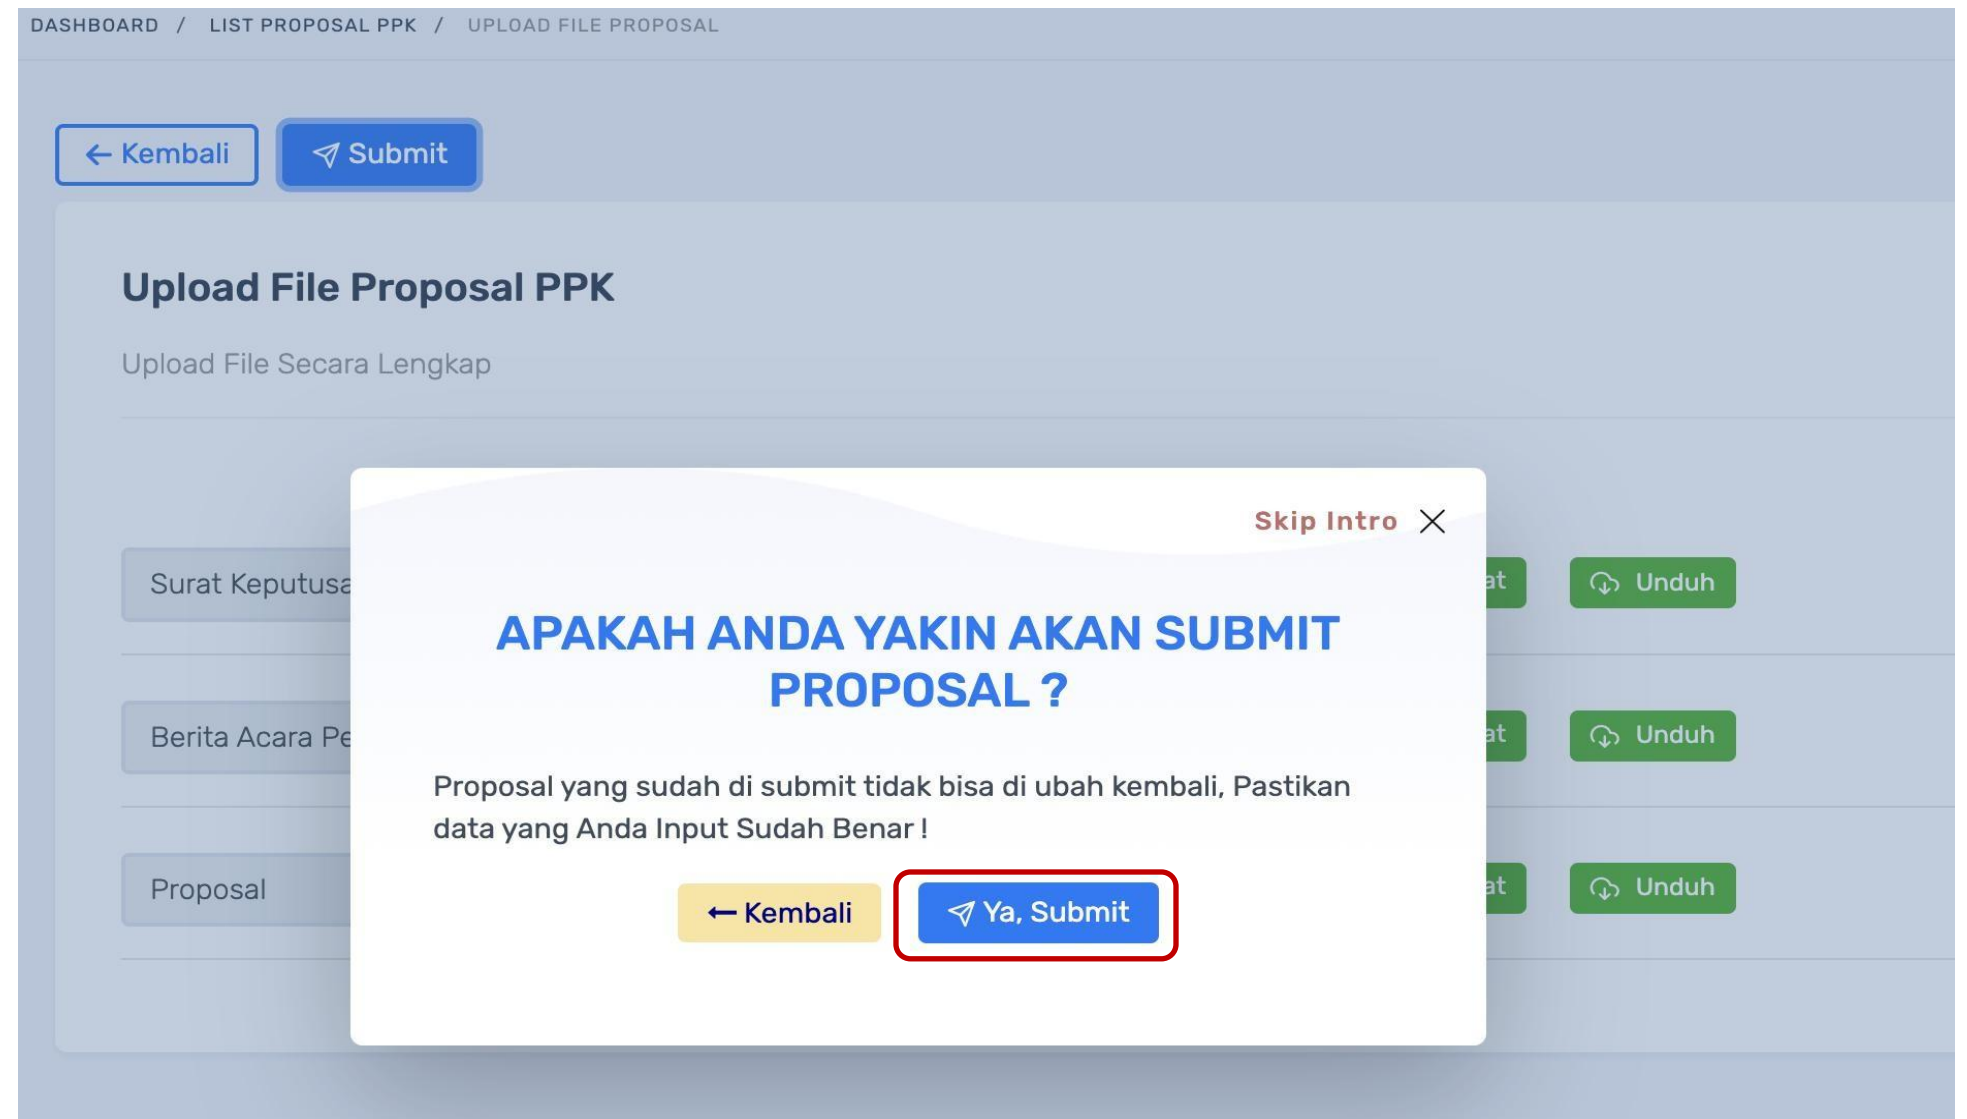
DASHBOARD / LIST PROPOSAL PPK / UPLOAD FILE PROPOSAL

Kembali Submit

Upload File Proposal PPK

Upload File Secara Lengkap

Surat Keputusa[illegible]

Berita Acara Pe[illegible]

Proposal

at Unduh

at Unduh

at Unduh

Skip Intro

APAKAH ANDA YAKIN AKAN SUBMIT PROPOSAL ?

Proposal yang sudah di submit tidak bisa di ubah kembali, Pastikan data yang Anda Input Sudah Benar !

Kembali Ya, Submit